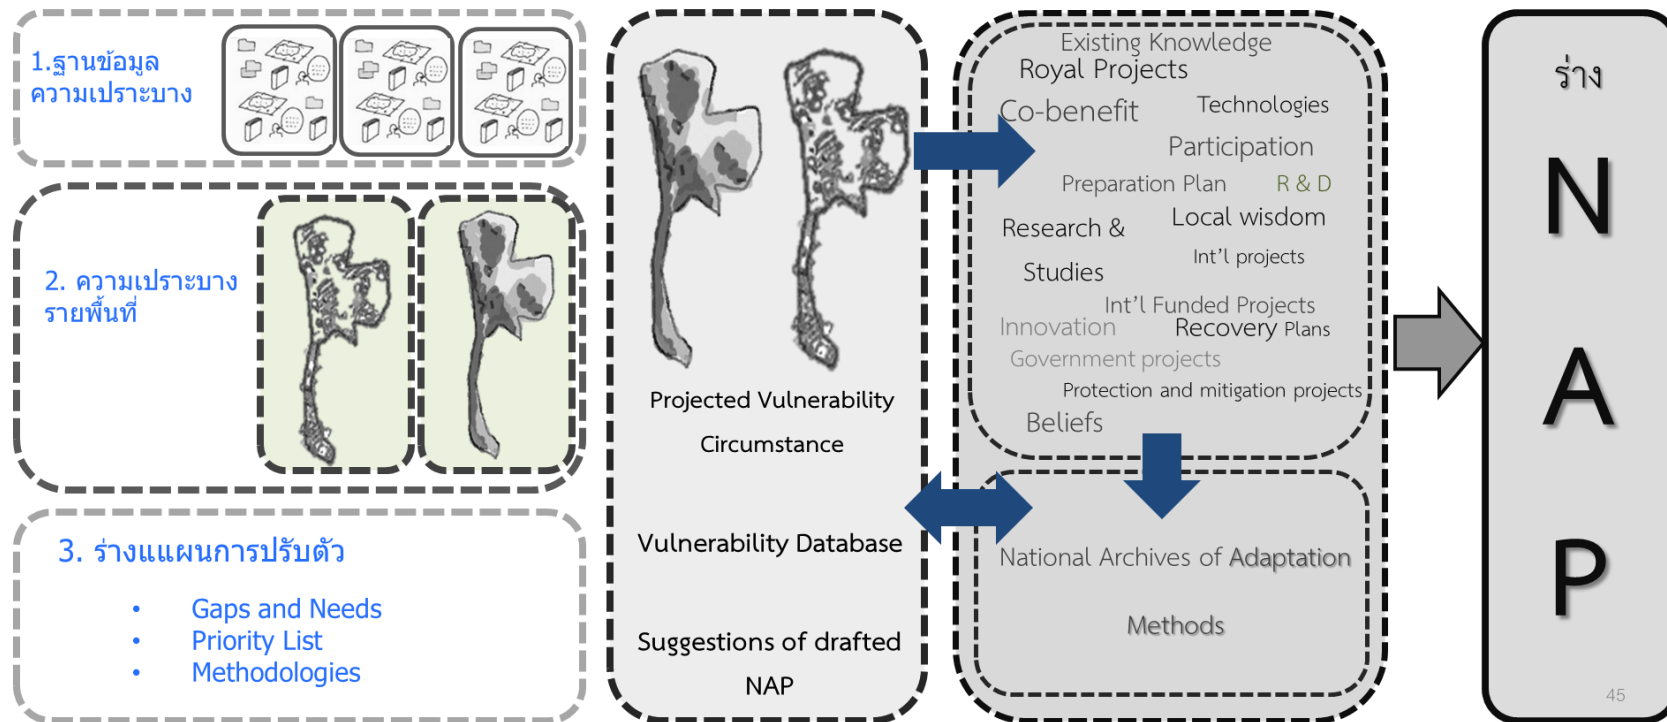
1.ฐานข้อมูล ความเปราะบาง

2. ความเปราะบาง รายพื้นที่

3. ร่างแผนการปรับตัว

- Gaps and Needs
- Priority List
- Methodologies

Projected Vulnerability Circumstance

Vulnerability Database

Suggestions of drafted NAP

Existing Knowledge
Royal Projects
Co-benefit
Technologies
Participation
Preparation Plan
R & D
Research & Studies
Local wisdom
Int'l projects
Int'l Funded Projects
Innovation
Recovery Plans
Government projects
Protection and mitigation projects
Beliefs

National Archives of Adaptation Methods

ร่าง

N

A

P

45